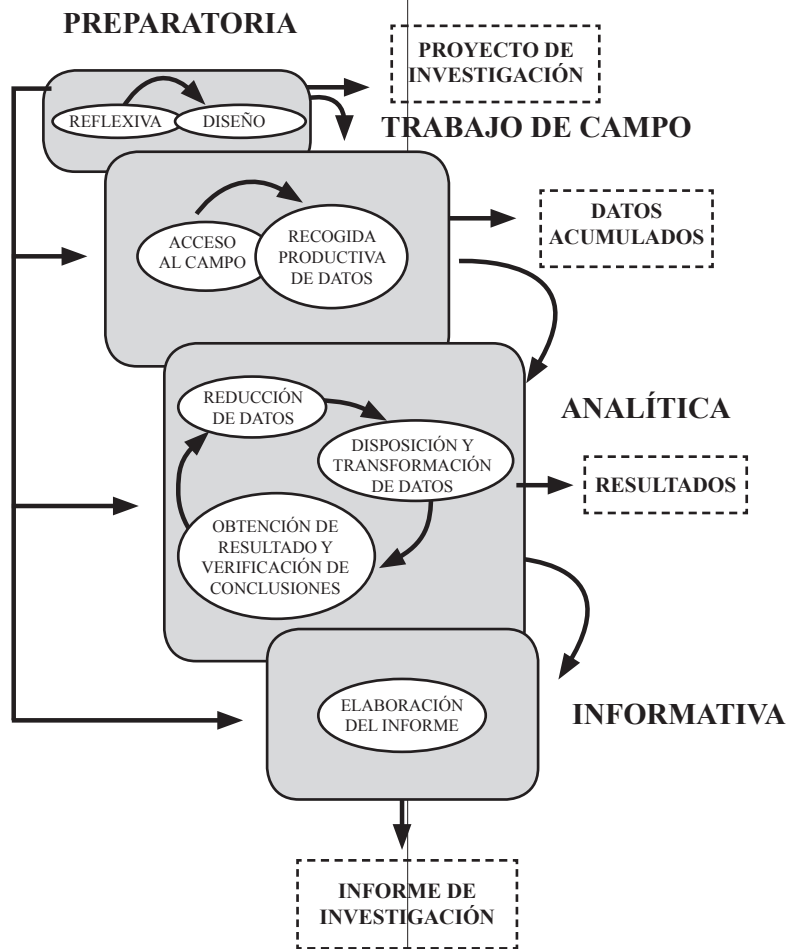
PREPARATORIA

PROYECTO DE INVESTIGACIÓN

REFLEXIVA

DISEÑO

TRABAJO DE CAMPO

ACCESO AL CAMPO

RECOGIDA PRODUCTIVA DE DATOS

DATOS ACUMULADOS

ANALÍTICA

REDUCCIÓN DE DATOS

DISPOSICIÓN Y TRANSFORMACIÓN DE DATOS

RESULTADOS

OBTENCIÓN DE RESULTADO Y VERIFICACIÓN DE CONCLUSIONES

INFORMATIVA

ELABORACIÓN DEL INFORME

INFORME DE INVESTIGACIÓN